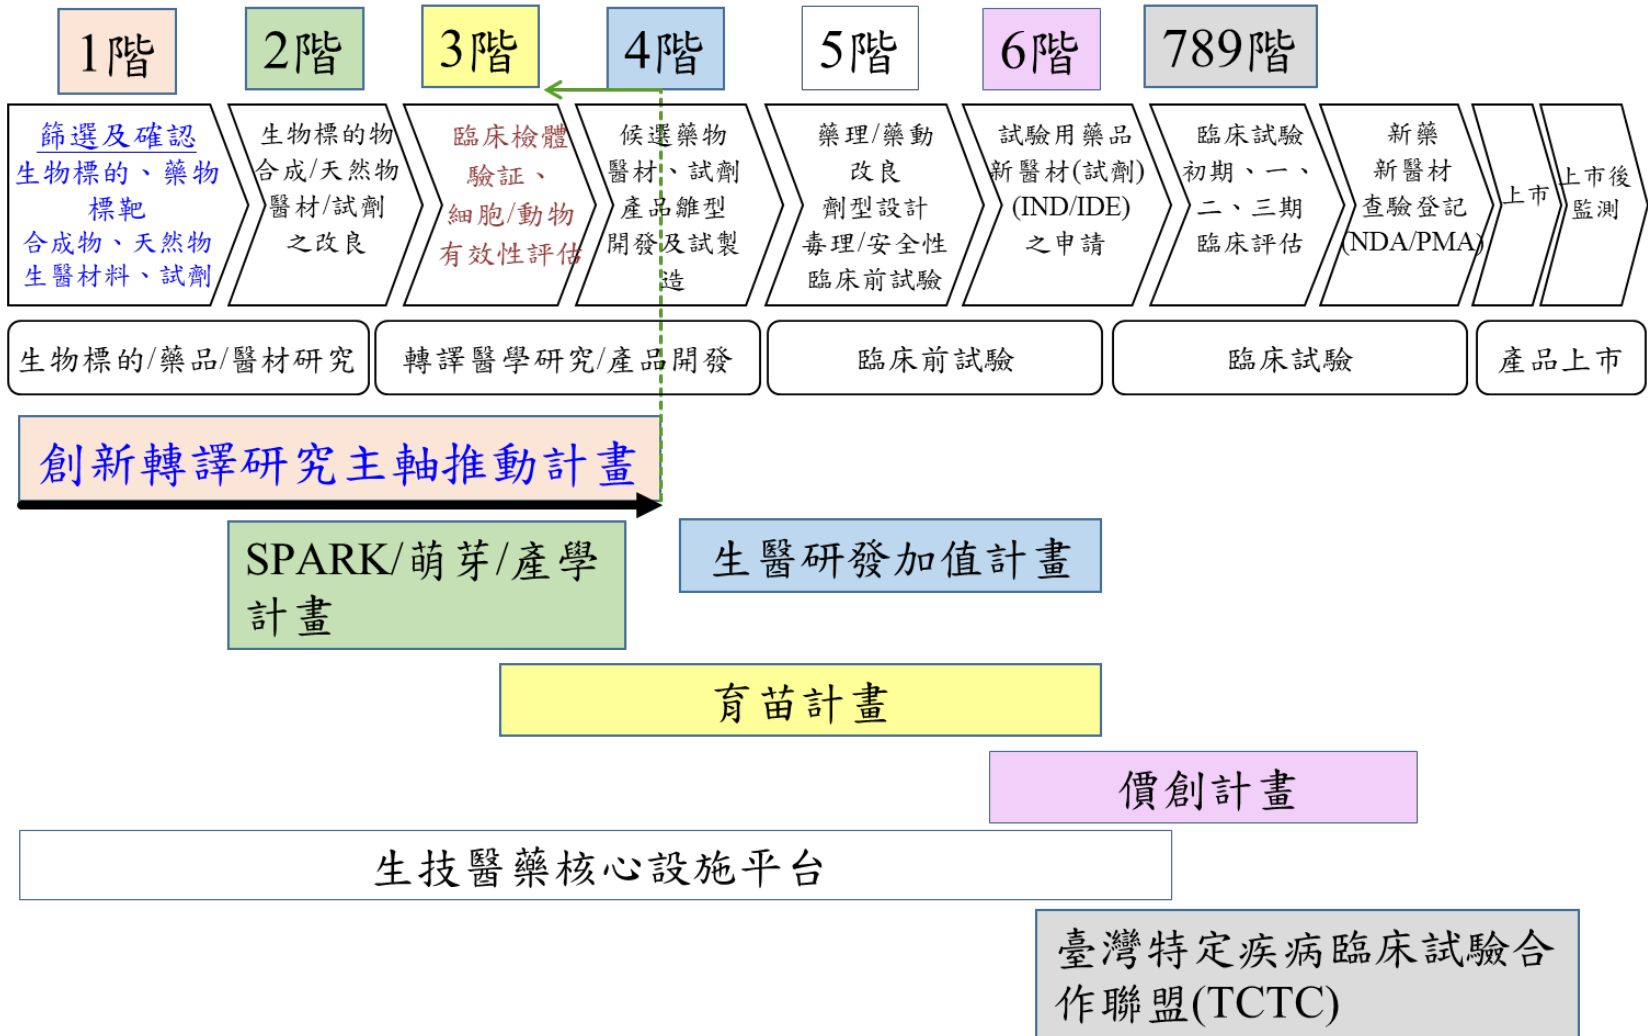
1階 2階 3階 4階 5階 6階 789階

篩選及確認
生物標的、藥物標靶
合成物、天然物
生醫材料、試劑

生物標的物
合成/天然物
醫材/試劑
之改良

臨床檢體
驗証、
細胞/動物
有效性評估

候選藥物
醫材、試劑
產品雛型
開發及試製造

藥理/藥動
改良
劑型設計
毒理/安全性
臨床前試驗

試驗用藥品
新醫材(試劑)
(IND/IDE)
之申請

臨床試驗
初期、一、
二、三期
臨床評估

新藥
新醫材
查驗登記
(NDA/PMA)

上市

上市後
監測

生物標的/藥品/醫材研究

轉譯醫學研究/產品開發

臨床前試驗

臨床試驗

產品上市

創新轉譯研究主軸推動計畫

SPARK/萌芽/產學計畫

生醫研發加值計畫

育苗計畫

價創計畫

生技醫藥核心設施平台

臺灣特定疾病臨床試驗合作聯盟(TCTC)